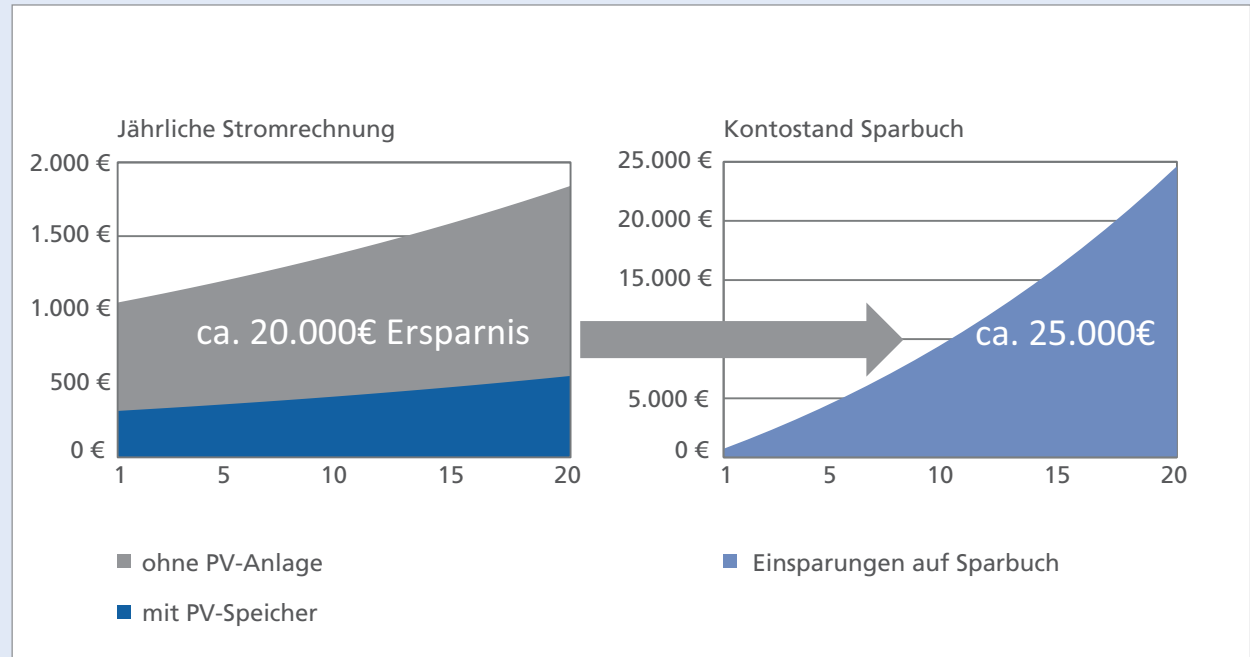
Jährliche Stromrechnung

2.000 €
1.500 €
1.000 €
500 €
0 €

1 5 10 15 20

ca. 20.000€ Ersparnis

Kontostand Sparbuch

25.000 €
20.000 €
15.000 €
5.000 €
0 €

1 5 10 15 20

ca. 25.000€

ohne PV-Anlage

mit PV-Speicher

Einsparungen auf Sparbuch